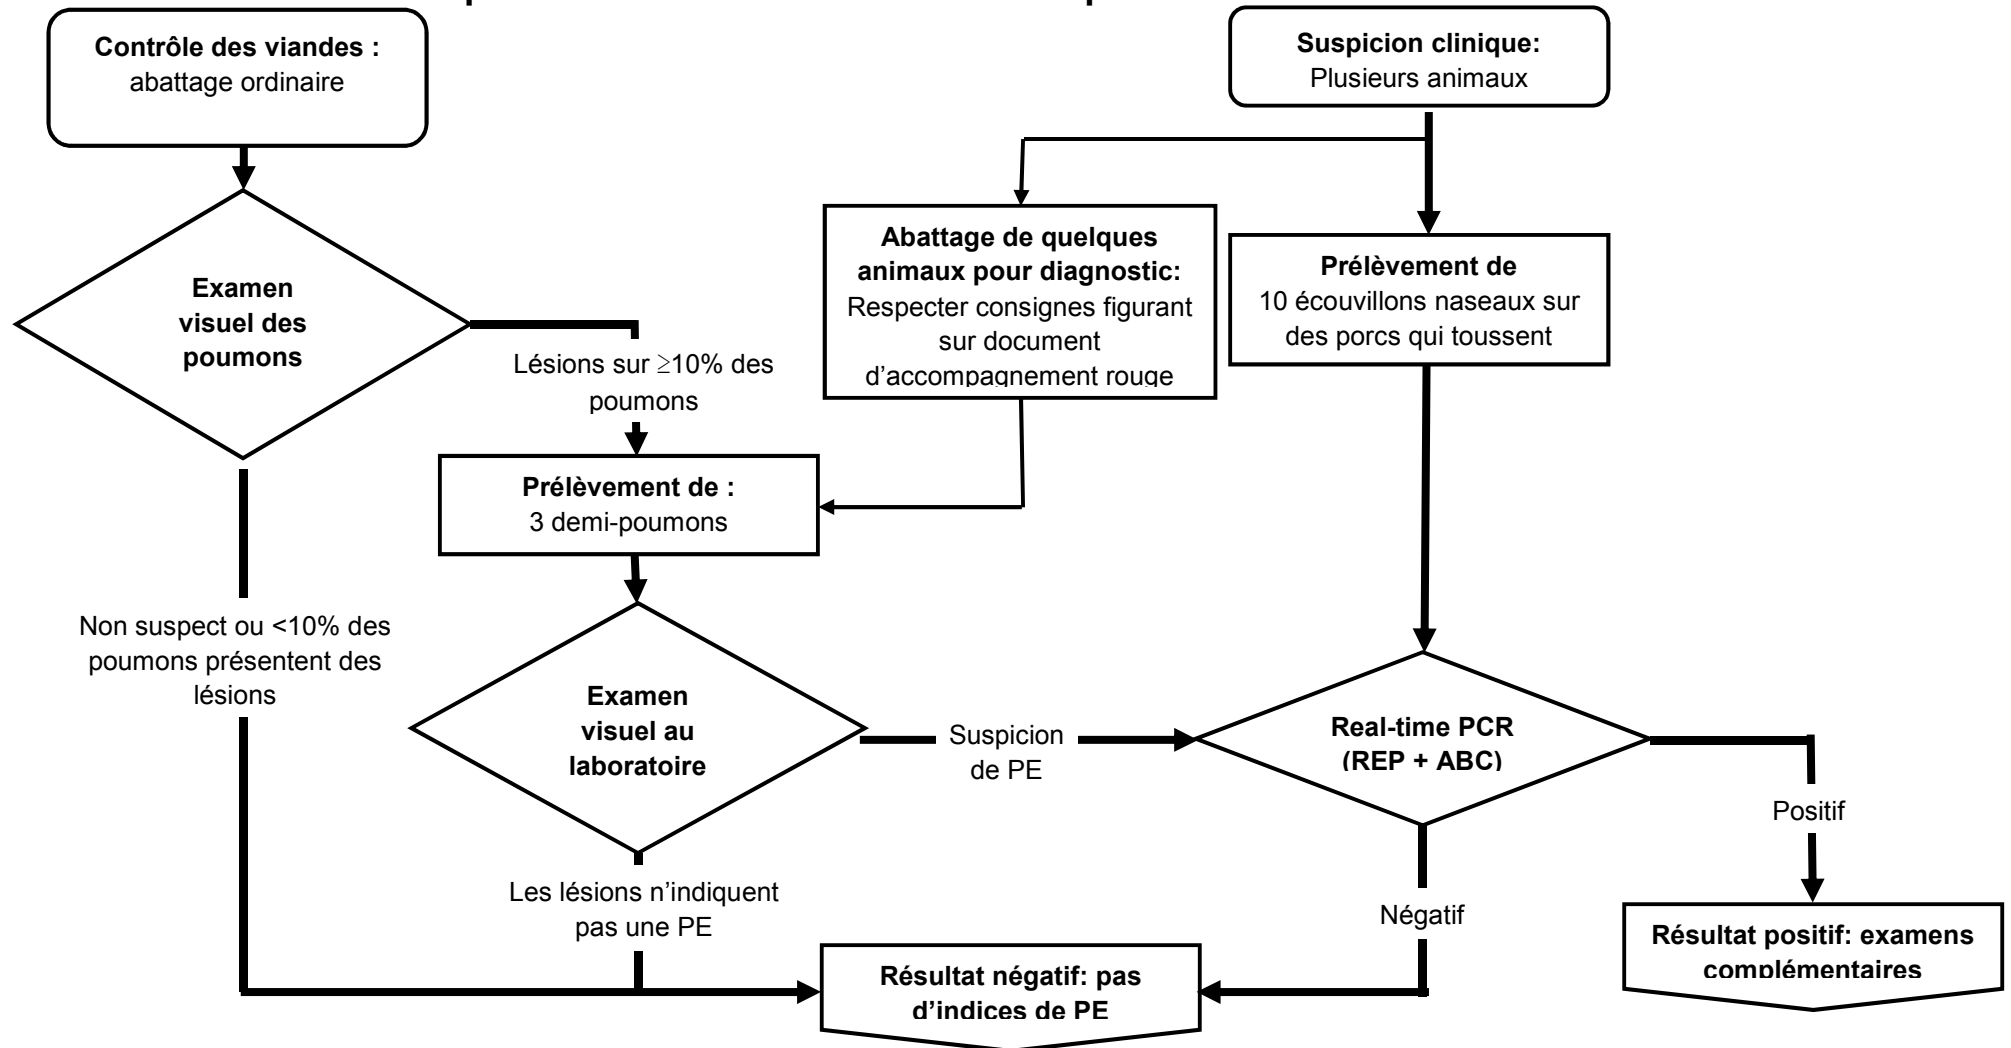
**Contrôle des viandes :**
abattage ordinaire

**Suspicion clinique:**
Plusieurs animaux

**Abattage de quelques animaux pour diagnostic:**
Respecter consignes figurant sur document d'accompagnement rouge

**Prélèvement de**
10 écouvillons naseaux sur des porcs qui toussent

**Examen visuel des poumons**

Lésions sur $\geq$10% des poumons

**Prélèvement de :**
3 demi-poumons

Non suspect ou <10% des poumons présentent des lésions

**Examen visuel au laboratoire**

Suspicion de PE

**Real-time PCR (REP + ABC)**

Positif

Les lésions n'indiquent pas une PE

Négatif

**Résultat positif: examens complémentaires**

**Résultat négatif: pas d'indices de PE**